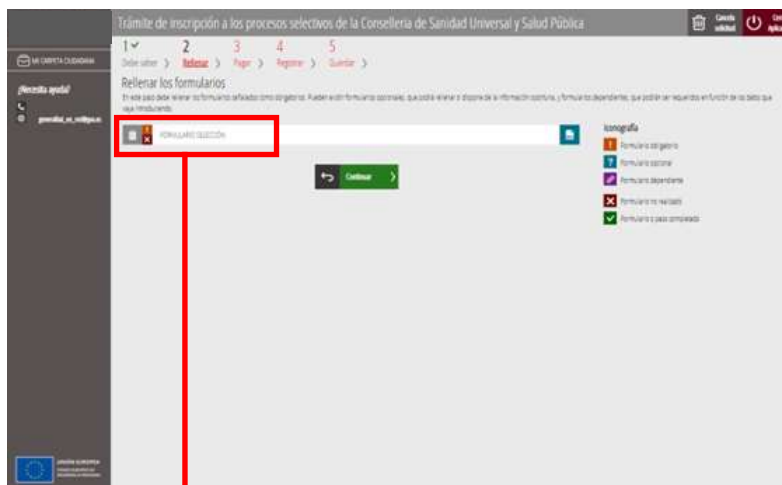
Trámite de inscripción a los procesos selectivos de la Conselleria de Sanidad Universal y Salud Pública

Cancelar solicitud

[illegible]

MI CARPETA CIUDADANA

¿Necesita ayuda?

generalitat_en_red@gva.es

1 ✓ Debe saber

2 Rellenar

3 Pagar

4 Registrar

5 Guardar

Rellenar los formularios

En este paso debe rellenar los formularios señalados como obligatorios. Pueden existir formularios opcionales, que podrá rellenar si dispone de la información oportuna, y formularios dependientes, que podrán ser requeridos en función de los datos que vaya introduciendo.

FORMULARIO SELECCIÓN

Continuar

Iconografía

Formulario obligatorio

Formulario opcional

Formulario dependiente

Formulario no realizado

Formulario o paso completado

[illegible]